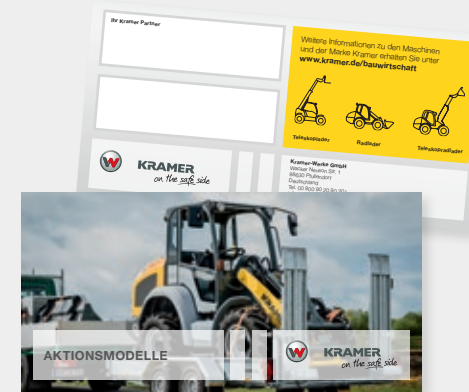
Ihr Kramer Partner

Weitere Informationen zu den Maschinen und der Marke Kramer erhalten Sie unter
www.kramer.de/bauwirtschaft

Teleskoplader

Radlader

Teleskopradlader

KRAMER
on the safe side

Kramer-Werke GmbH
Wacker Neuson Str. 1
88630 Pfullendorf
Deutschland
Tel. 00 800 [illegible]

KRAMER

AKTIONSMODELLE

KRAMER
on the safe side